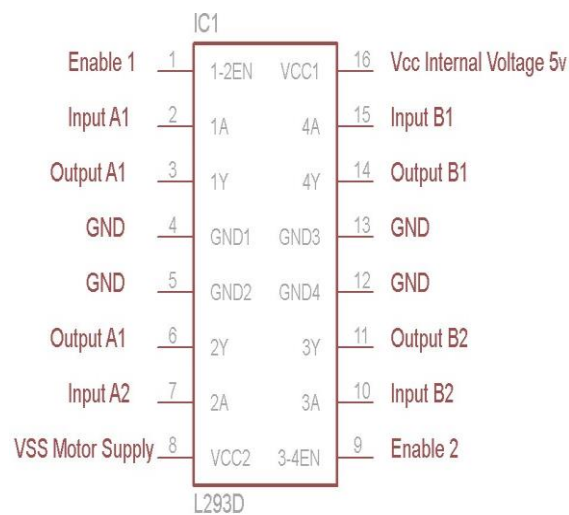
IC1

Enable 1 1 1-2EN VCC1 16 Vcc Internal Voltage 5v

Input A1 2 1A 4A 15 Input B1

Output A1 3 1Y 4Y 14 Output B1

GND 4 GND1 GND3 13 GND

GND 5 GND2 GND4 12 GND

Output A1 6 2Y 3Y 11 Output B2

Input A2 7 2A 3A 10 Input B2

VSS Motor Supply 8 VCC2 3-4EN 9 Enable 2

L293D